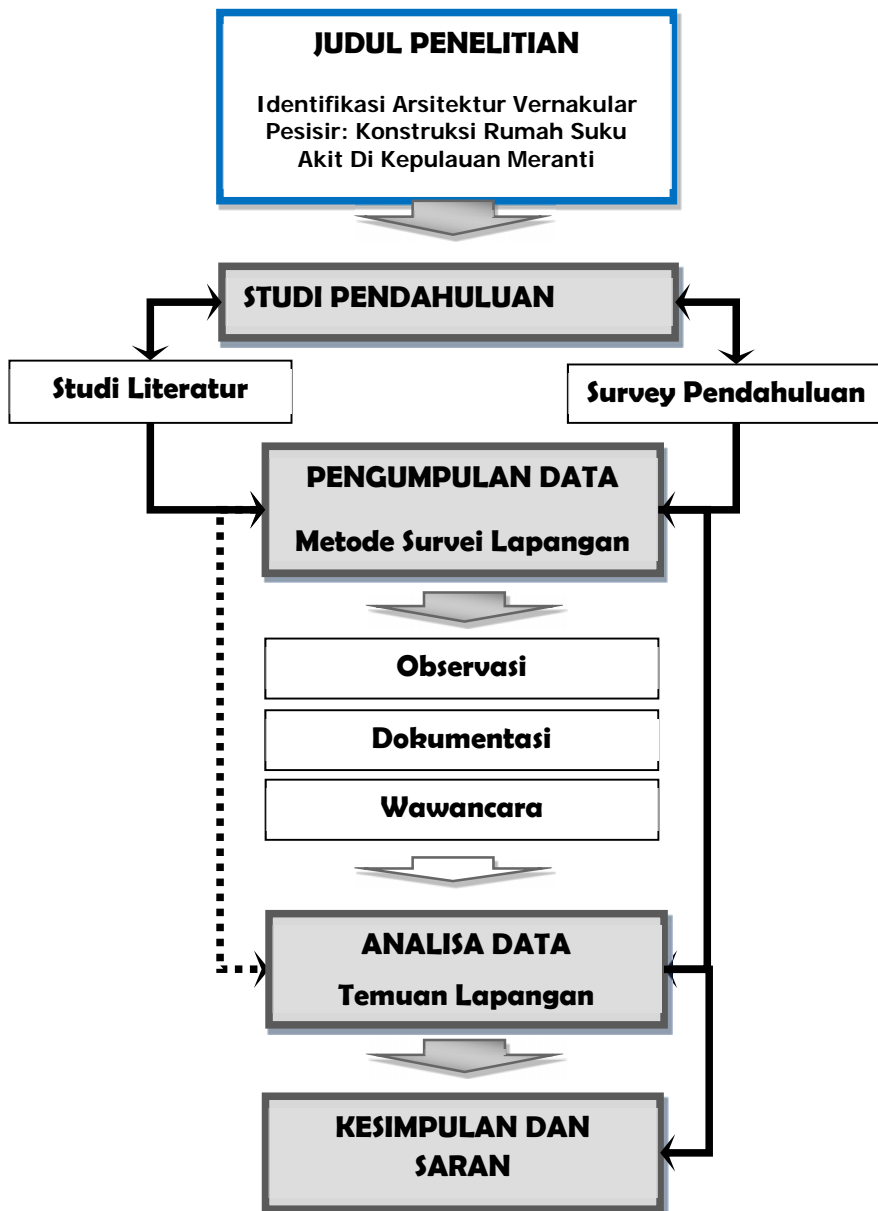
JUDUL PENELITIAN

Identifikasi Arsitektur Vernakular Pesisir: Konstruksi Rumah Suku Akit Di Kepulauan Meranti

STUDI PENDAHULUAN

Studi Literatur

Survey Pendahuluan

PENGUMPULAN DATA

Metode Survei Lapangan

Observasi

Dokumentasi

Wawancara

ANALISA DATA

Temuan Lapangan

KESIMPULAN DAN SARAN